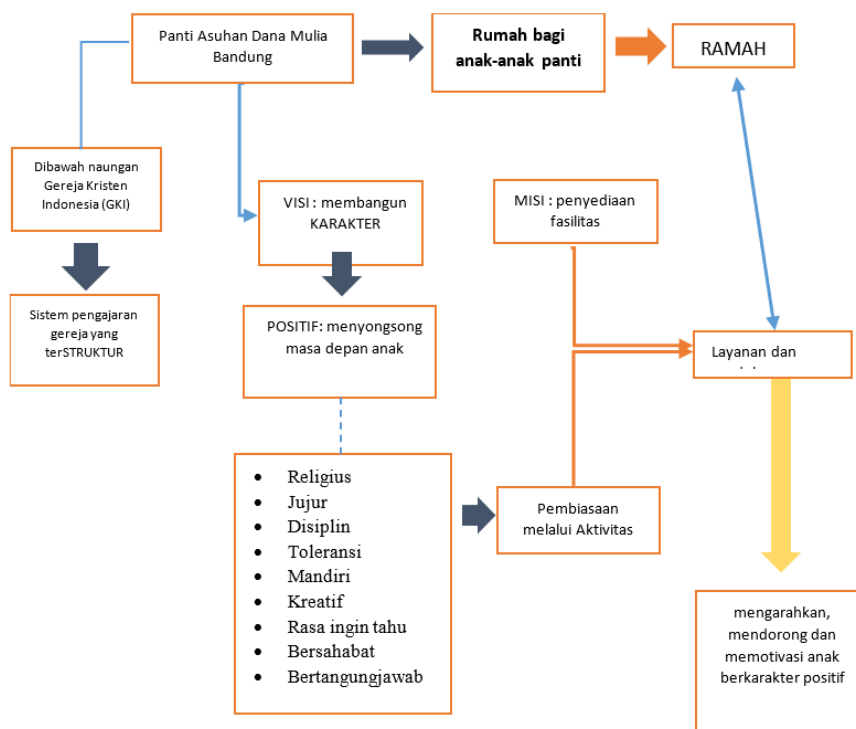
Panti Asuhan Dana Mulia Bandung

Rumah bagi anak-anak panti

RAMAH

Dibawah naungan Gereja Kristen Indonesia (GKI)

VISI : membangun KARAKTER

MISI : penyediaan fasilitas

Sistem pengajaran gereja yang terSTRUKTUR

POSITIF: menyongsong masa depan anak

Layanan dan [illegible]

- Religius
- Jujur
- Disiplin
- Toleransi
- Mandiri
- Kreatif
- Rasa ingin tahu
- Bersahabat
- Bertangungjawab

Pembiasaan melalui Aktivitas

mengarahkan, mendorong dan memotivasi anak berkarakter positif